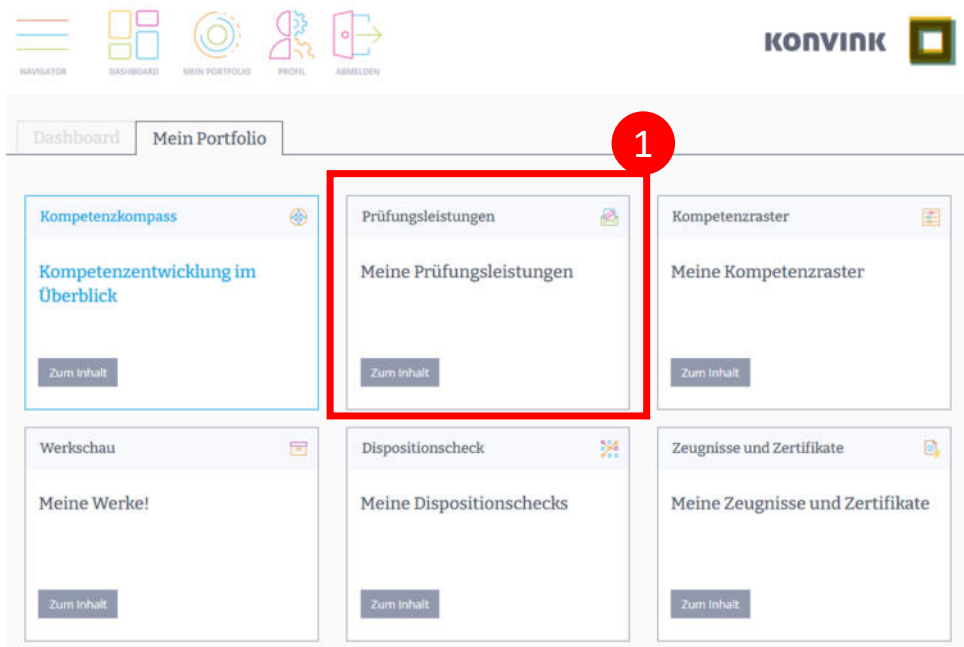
NAVIGATOR DASHBOARD MEIN PORTFOLIO PROFIL ABMELDEN

KONVINK

Dashboard Mein Portfolio

1

Kompetenzkompass

Kompetenzentwicklung im Überblick

Zum Inhalt

Prüfungsleistungen

Meine Prüfungsleistungen

Zum Inhalt

Kompetenzraster

Meine Kompetenzraster

Zum Inhalt

Werkschau

Meine Werke!

Zum Inhalt

Dispositionscheck

Meine Dispositionschecks

Zum Inhalt

Zeugnisse und Zertifikate

Meine Zeugnisse und Zertifikate

Zum Inhalt